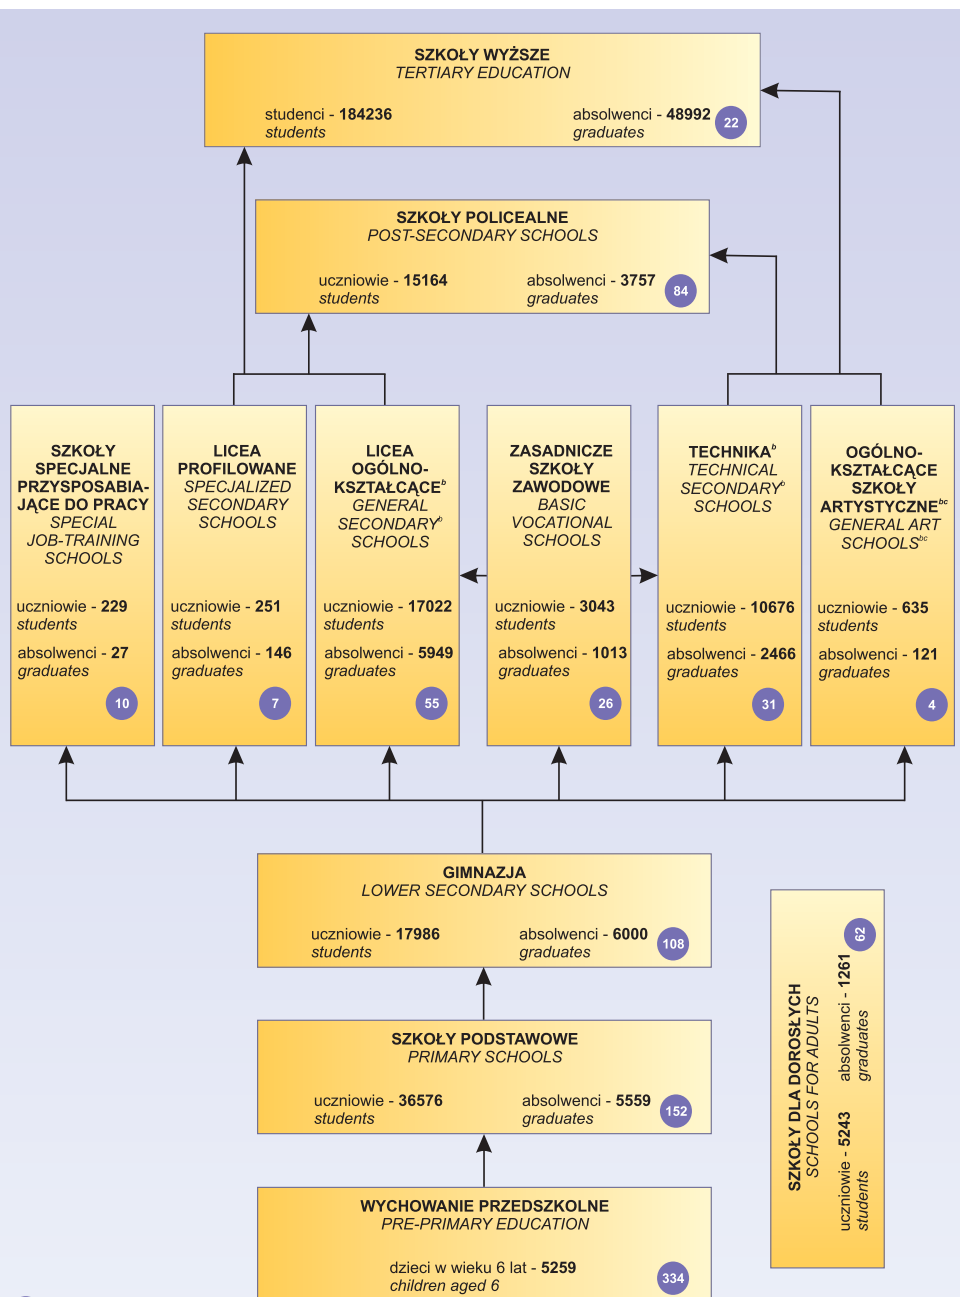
SZKOŁY WYŻSZE
TERTIARY EDUCATION

studenci - 184236
students

absolwenci - 48992
graduates

22

SZKOŁY POLICEALNE
POST-SECONDARY SCHOOLS

uczniowie - 15164
students

absolwenci - 3757
graduates

84

SZKOŁY SPECJALNE PRZYSPOSABIAJĄCE DO PRACY
SPECIAL JOB-TRAINING SCHOOLS

uczniowie - 229
students

absolwenci - 27
graduates

10

LICEA PROFILOWANE
SPECJALIZED SECONDARY SCHOOLS

uczniowie - 251
students

absolwenci - 146
graduates

7

LICEA OGÓLNOKSZTAŁCĄCE$^b$
GENERAL SECONDARY$^b$ SCHOOLS

uczniowie - 17022
students

absolwenci - 5949
graduates

55

ZASADNICZE SZKOŁY ZAWODOWE
BASIC VOCATIONAL SCHOOLS

uczniowie - 3043
students

absolwenci - 1013
graduates

26

TECHNIKA$^b$
TECHNICAL SECONDARY$^b$ SCHOOLS

uczniowie - 10676
students

absolwenci - 2466
graduates

31

OGÓLNOKSZTAŁCĄCE SZKOŁY ARTYSTYCZNE$^{bc}$
GENERAL ART SCHOOLS$^{bc}$

uczniowie - 635
students

absolwenci - 121
graduates

4

GIMNAZJA
LOWER SECONDARY SCHOOLS

uczniowie - 17986
students

absolwenci - 6000
graduates

108

SZKOŁY PODSTAWOWE
PRIMARY SCHOOLS

uczniowie - 36576
students

absolwenci - 5559
graduates

152

WYCHOWANIE PRZEDSZKOLNE
PRE-PRIMARY EDUCATION

dzieci w wieku 6 lat - 5259
children aged 6

334

SZKOŁY DLA DOROSŁYCH
SCHOOLS FOR ADULTS

uczniowie - 5243
students

absolwenci - 1261
graduates

62